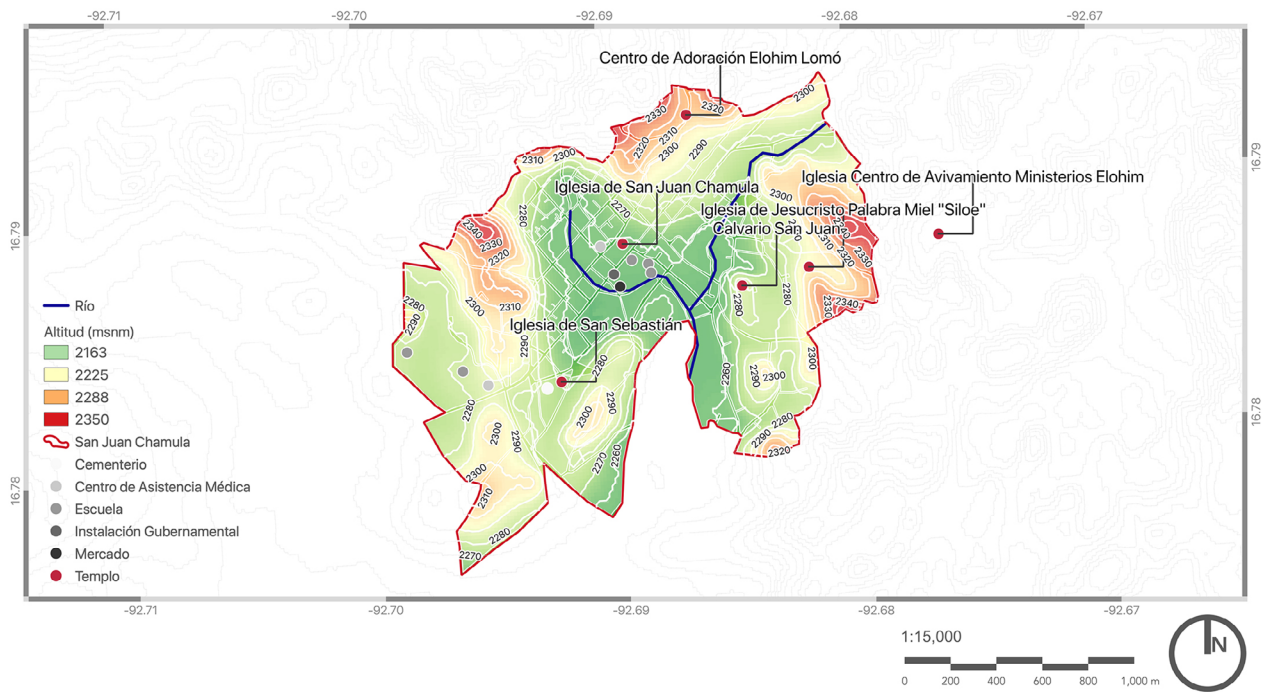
-92.71 -92.70 -92.69 -92.68 -92.67

Centro de Adoración Elohim Lomó

Iglesia de San Juan Chamula

Iglesia Centro de Avivamiento Ministerios Elohim

Iglesia de Jesucristo Palabra Miel "Siloe"

Calvario San Juan

Iglesia de San Sebastián

2300 2320 2330 2310 2300 2290 2310 2300 2270 2280 2340 2330 2320 2300 2310 2280 2290 2290 2280 2300 2290 2300 2280 2290 2280 2300 2300 2290 2270 2260 2300 2310 2280 2270 2280 2300 2290 2280 2290 2320 2330 2320 2310 2340 2330

16.79 16.79 16.78 16.78

Río
Altitud (msnm)
2163
2225
2288
2350
San Juan Chamula
Cementerio
Centro de Asistencia Médica
Escuela
Instalación Gubernamental
Mercado
Templo

-92.71 -92.70 -92.69 -92.68 -92.67

1:15,000
0 200 400 600 800 1,000 m

N